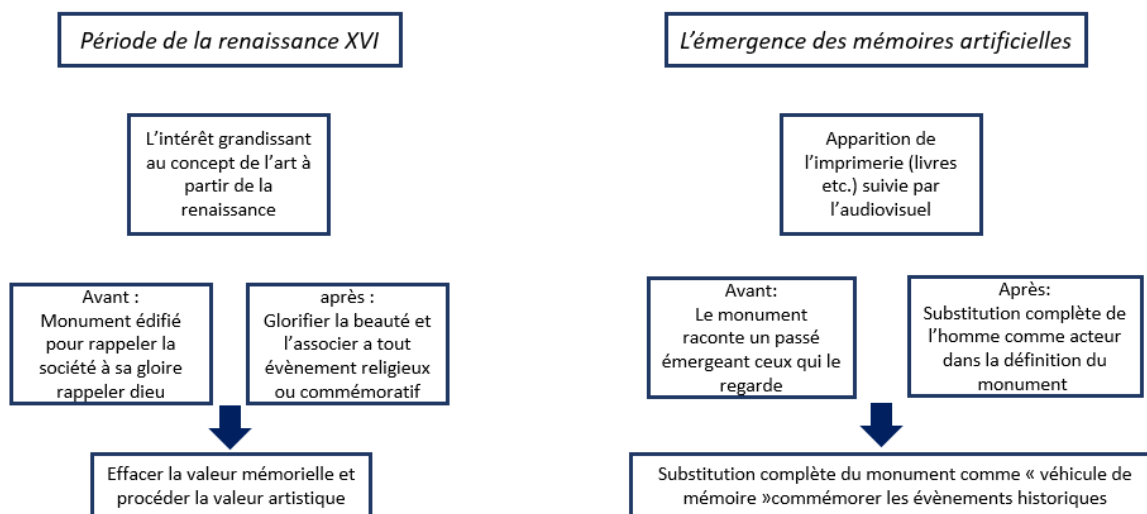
Période de la renaissance XVI

L'intérêt grandissant au concept de l'art à partir de la renaissance

Avant : Monument édifié pour rappeler la société à sa gloire rappeler dieu

après : Glorifier la beauté et l'associer a tout évènement religieux ou commémoratif

Effacer la valeur mémorielle et procéder la valeur artistique

L'émergence des mémoires artificielles

Apparition de l'imprimerie (livres etc.) suivie par l'audiovisuel

Avant: Le monument raconte un passé émergeant ceux qui le regarde

Après: Substitution complète de l'homme comme acteur dans la définition du monument

Substitution complète du monument comme « véhicule de mémoire »commémorer les évènements historiques